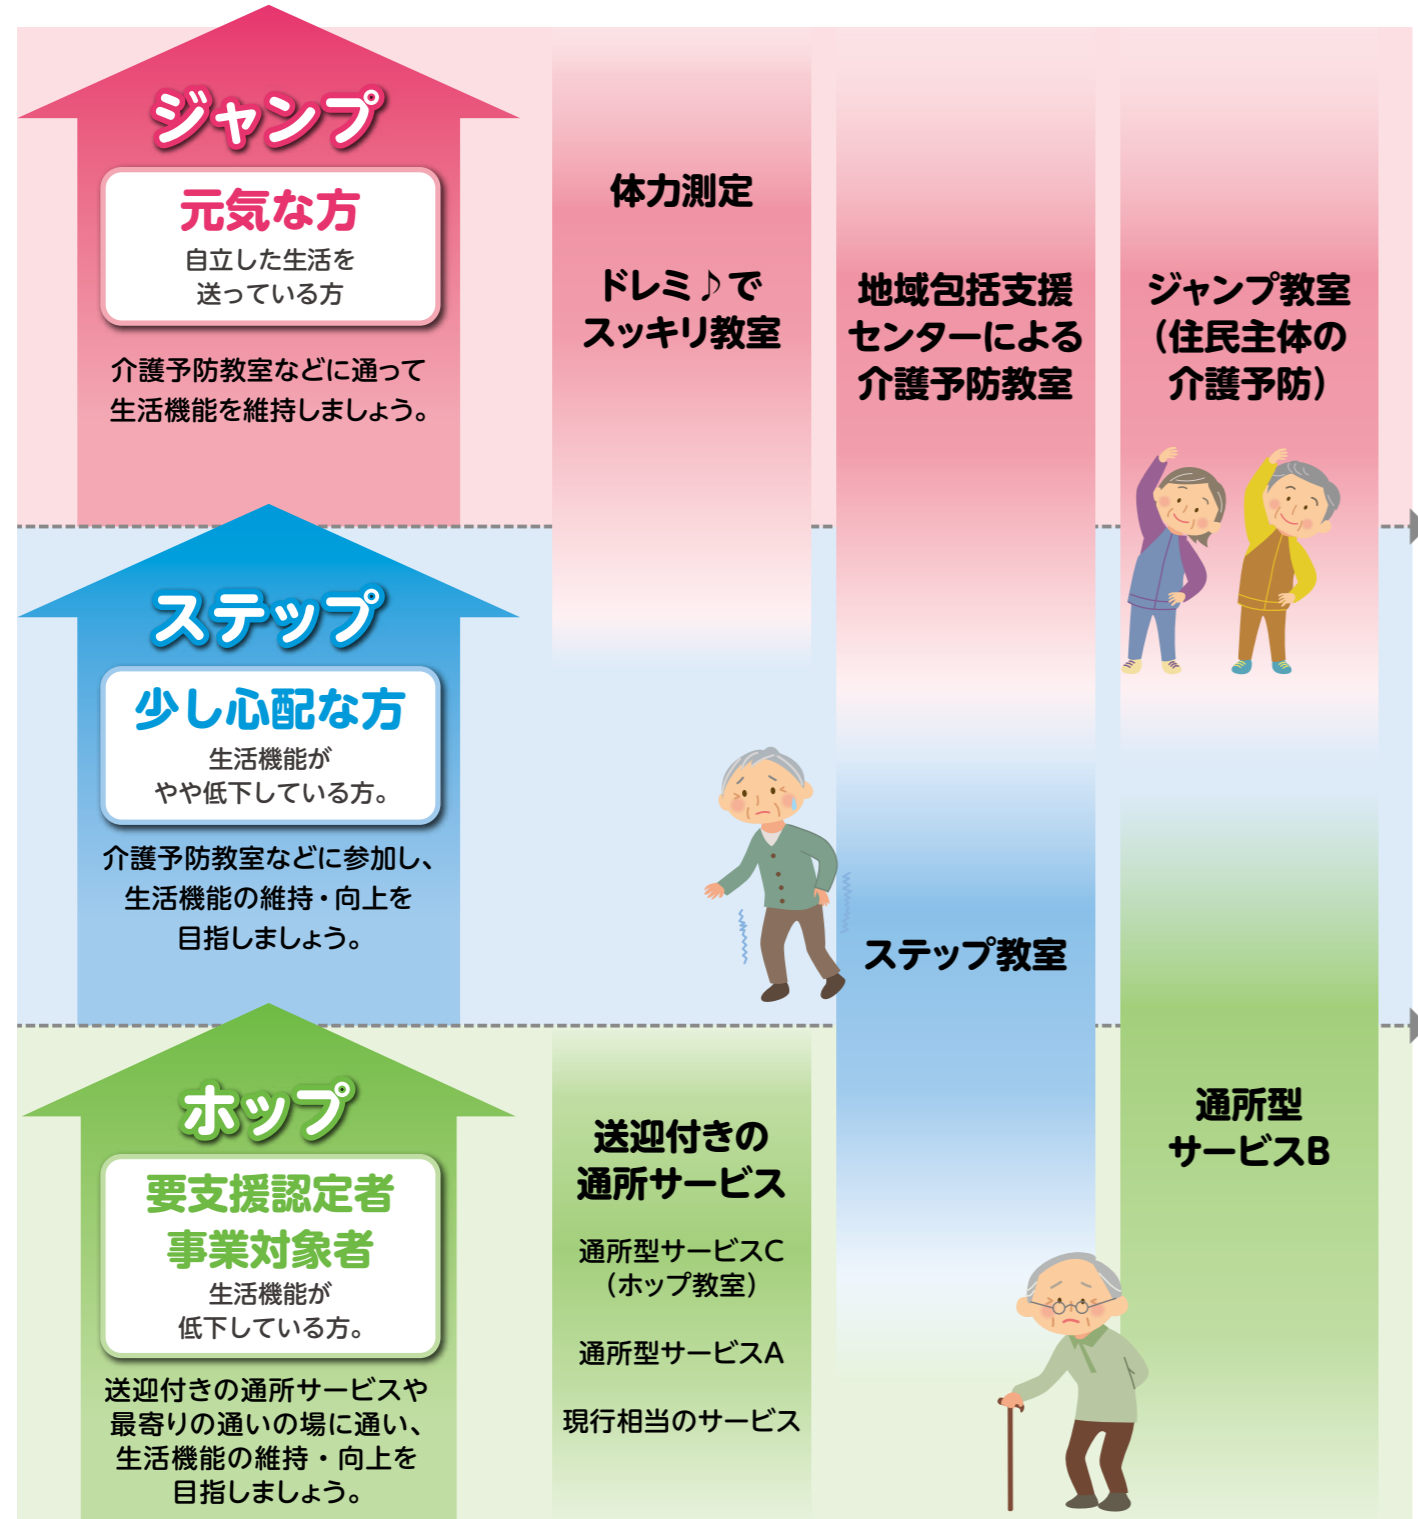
ジャンプ

元気な方
自立した生活を送っている方

介護予防教室などに通って生活機能を維持しましょう。

ステップ

少し心配な方
生活機能がやや低下している方。

介護予防教室などに参加し、生活機能の維持・向上を目指しましょう。

ホップ

要支援認定者
事業対象者
生活機能が低下している方。

送迎付きの通所サービスや最寄りの通いの場に通い、生活機能の維持・向上を目指しましょう。

体力測定

ドレミ♪でスッキリ教室

送迎付きの通所サービス

通所型サービスC（ホップ教室）

通所型サービスA

現行相当のサービス

地域包括支援センターによる介護予防教室

ステップ教室

ジャンプ教室（住民主体の介護予防）

通所型サービスB